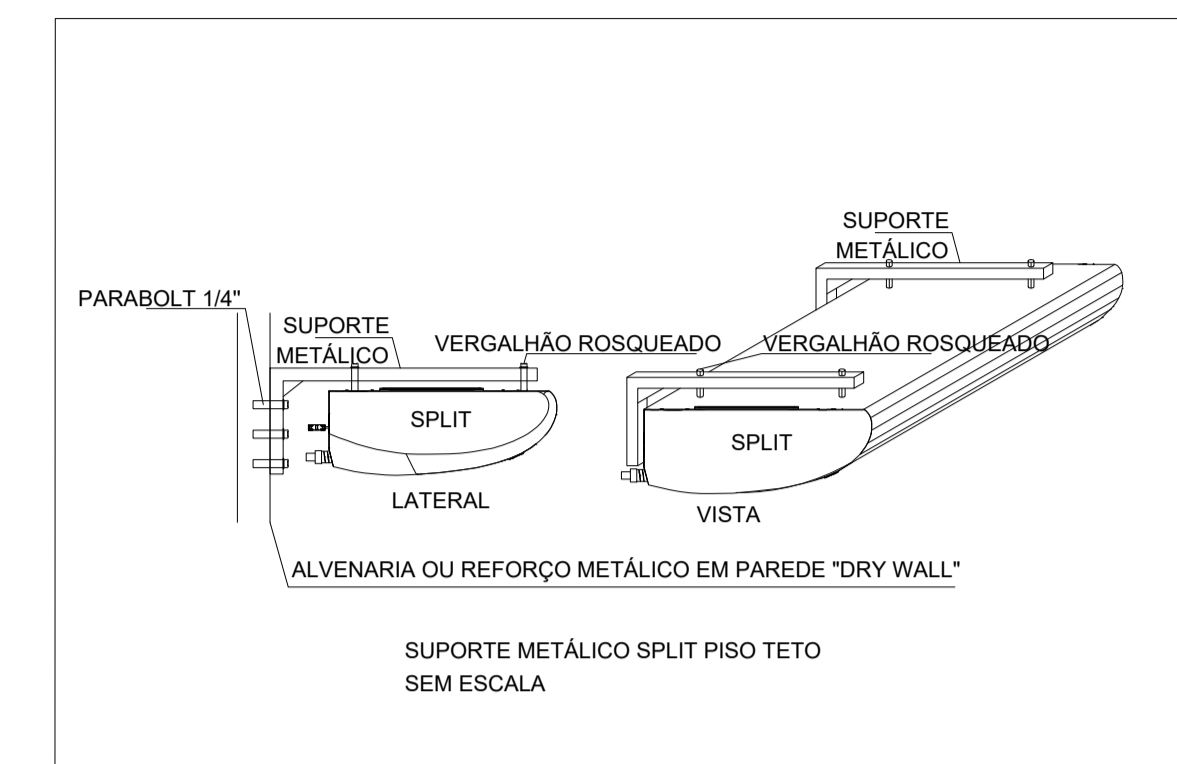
SUPORTE
METÁLICO

PARABOLT 1/4"

SUPORTE
METÁLICO

VERGALHÃO ROSQUEADO

VERGALHÃO ROSQUEADO

SPLIT

SPLIT

LATERAL

VISTA

ALVENARIA OU REFORÇO METÁLICO EM PAREDE "DRY WALL"

SUPORTE METÁLICO SPLIT PISO TETO
SEM ESCALA